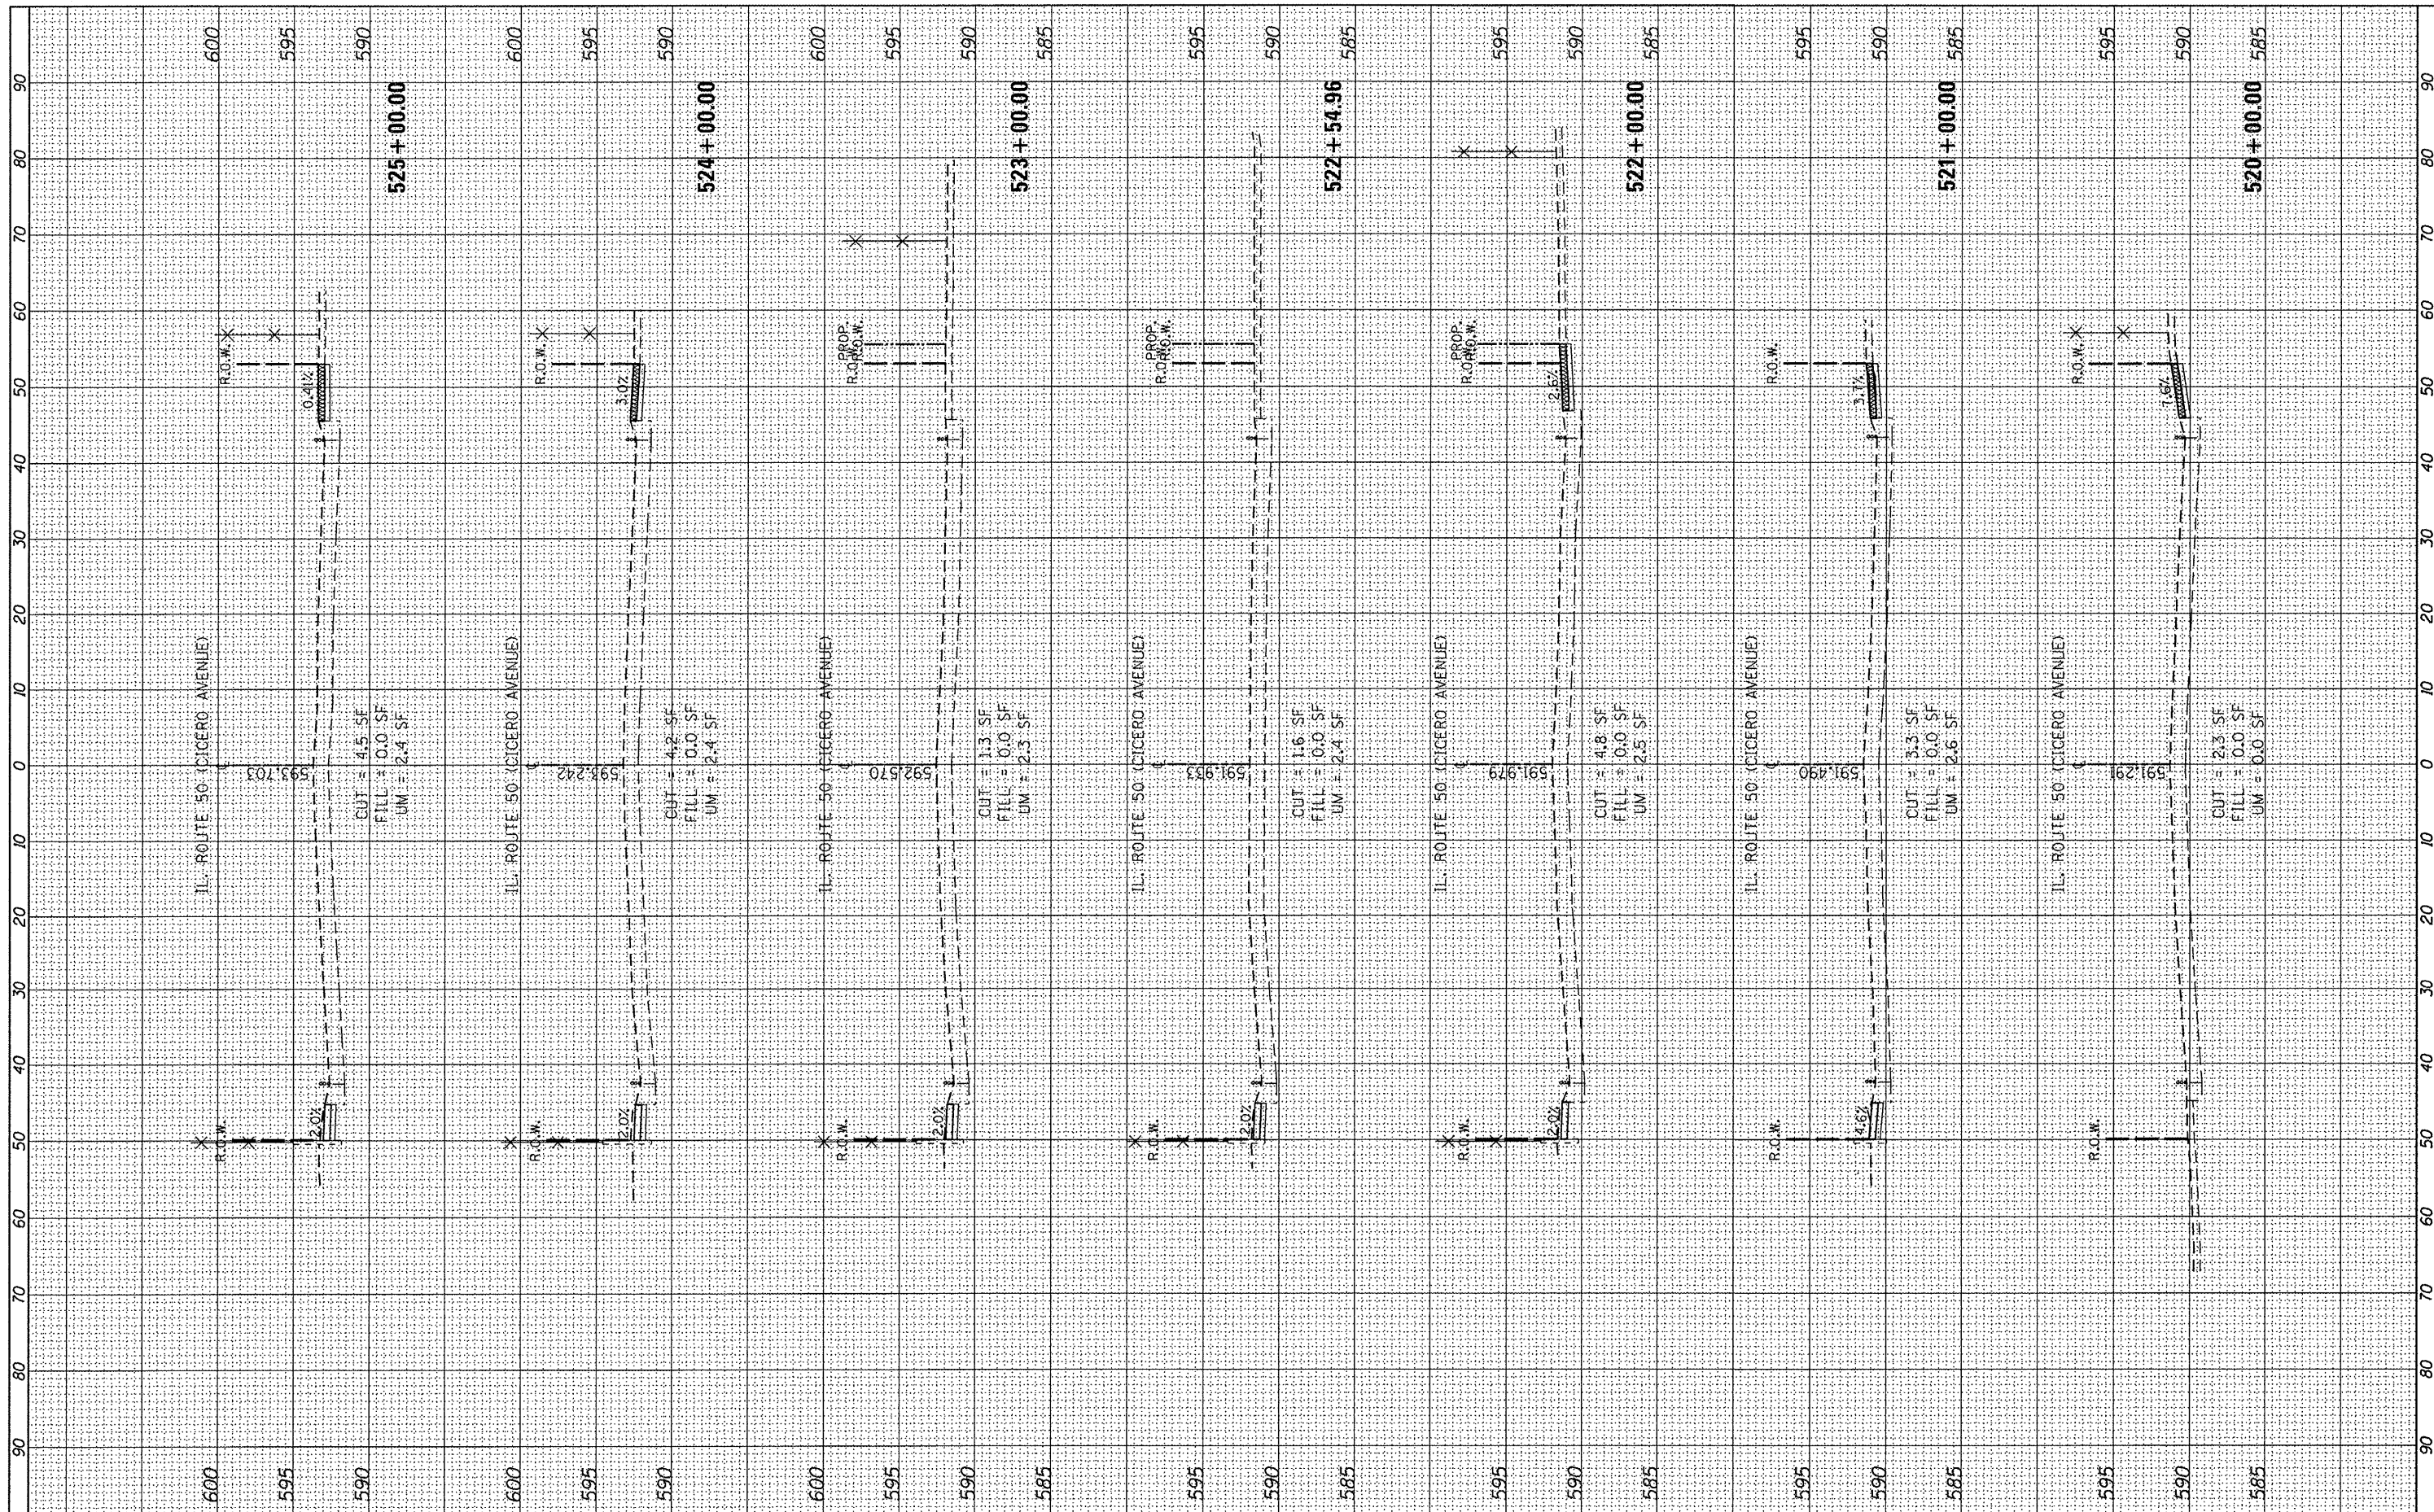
600 595 590
525+00.00
IL. ROUTE 50 (CICERO AVENUE)
593.703
CUT = 4.5 SF
FILL = 0.0 SF
UM = 2.4 SF
R.O.W.
0.41%
2.0%

600 595 590
524+00.00
IL. ROUTE 50 (CICERO AVENUE)
593.242
CUT = 4.2 SF
FILL = 0.0 SF
UM = 2.4 SF
R.O.W.
3.0%
2.0%

600 595 590 585
523+00.00
IL. ROUTE 50 (CICERO AVENUE)
592.570
CUT = 1.3 SF
FILL = 0.0 SF
UM = 2.3 SF
PROP. R.O.W.
R.O.W.
2.0%

595 590 585
522+54.96
IL. ROUTE 50 (CICERO AVENUE)
591.933
CUT = 1.6 SF
FILL = 0.0 SF
UM = 2.4 SF
PROP. R.O.W.
R.O.W.
2.0%

595 590 585
522+00.00
IL. ROUTE 50 (CICERO AVENUE)
591.979
CUT = 4.8 SF
FILL = 0.0 SF
UM = 2.5 SF
PROP. R.O.W.
2.6%
R.O.W.
2.0%

595 590 585
521+00.00
IL. ROUTE 50 (CICERO AVENUE)
591.490
CUT = 3.3 SF
FILL = 0.0 SF
UM = 2.6 SF
R.O.W.
3.1%
4.6%

595 590 585
520+00.00
IL. ROUTE 50 (CICERO AVENUE)
591.291
CUT = 2.3 SF
FILL = 0.0 SF
UM = 0.0 SF
R.O.W.
1.6%

90 80 70 60 50 40 30 20 10 0 10 20 30 40 50 60 70 80 90
90 80 70 60 50 40 30 20 10 0 10 20 30 40 50 60 70 80 90
600 595 590 600 595 590 600 595 590 585 595 590 585 595 590 585 595 590 585 595 590 585